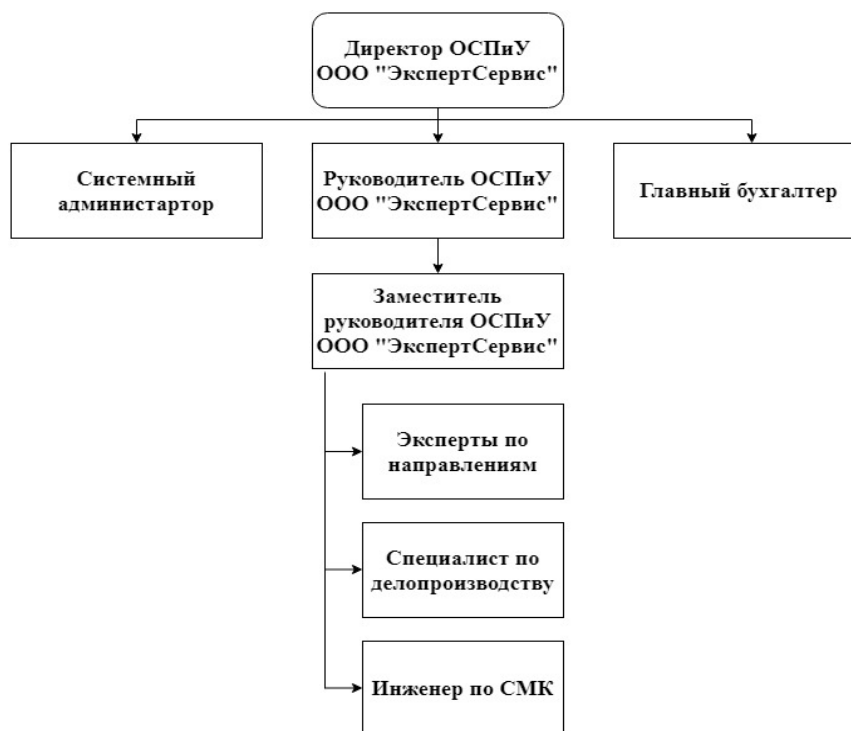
Директор ОСПиУ ООО "ЭкспертСервис"

Системный администартор

Руководитель ОСПиУ ООО "ЭкспертСервис"

Главный бухгалтер

Заместитель руководителя ОСПиУ ООО "ЭкспертСервис"

Эксперты по направлениям

Специалист по делопроизводству

Инженер по СМК